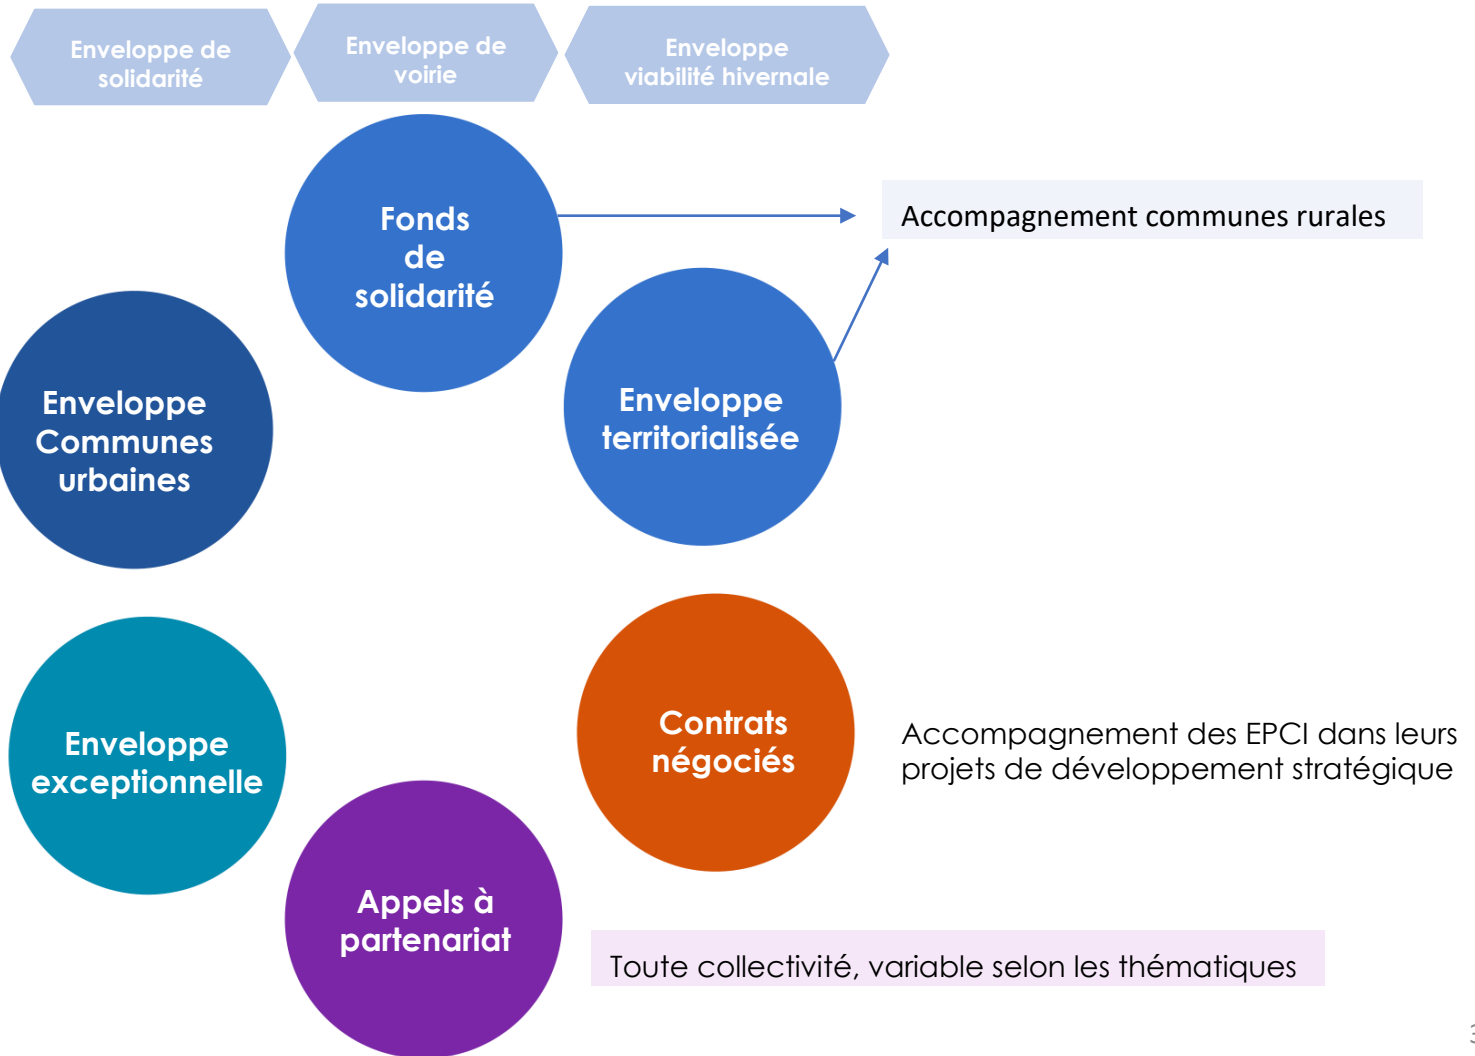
Enveloppe de solidarité

Enveloppe de voirie

Enveloppe viabilité hivernale

Fonds de solidarité

Accompagnement communes rurales

Enveloppe Communes urbaines

Enveloppe territorialisée

Enveloppe exceptionnelle

Contrats négociés

Accompagnement des EPCI dans leurs projets de développement stratégique

Appels à partenariat

Toute collectivité, variable selon les thématiques

3